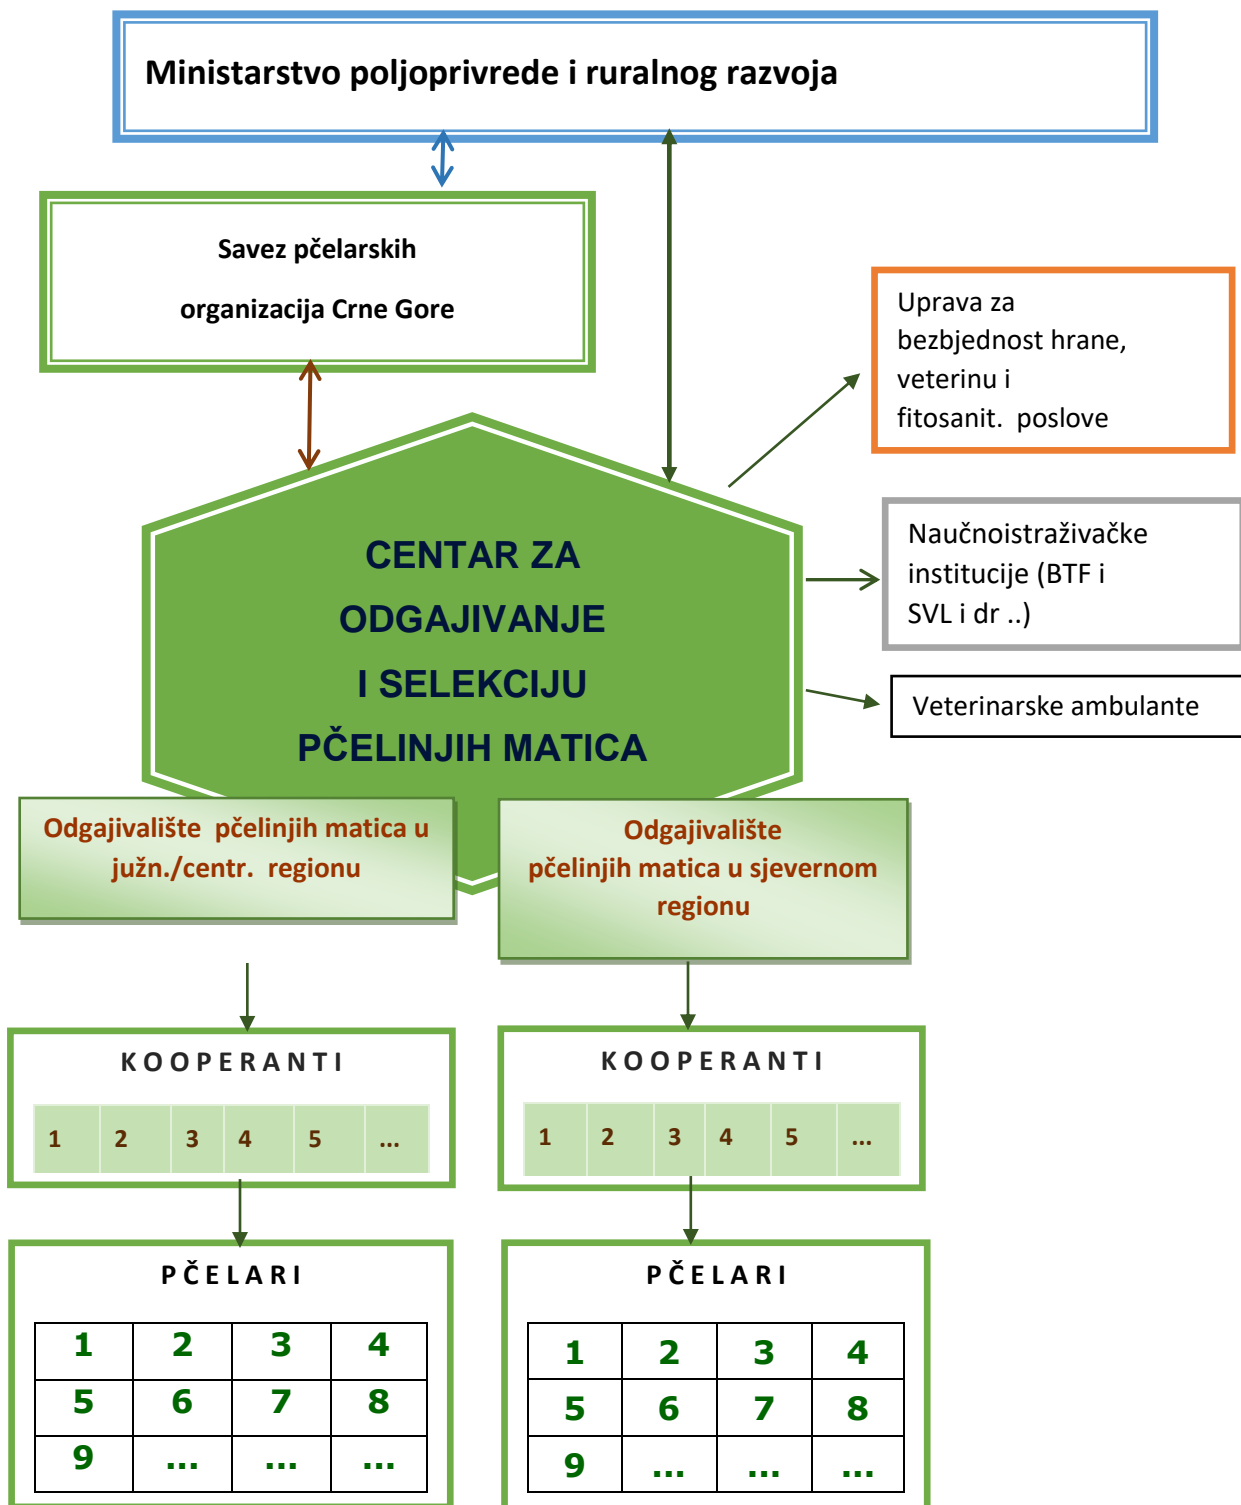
Ministarstvo poljoprivrede i ruralnog razvoja

Savez pčelarskih organizacija Crne Gore

Uprava za bezbjednost hrane, veterinu i fitosanit. poslove

CENTAR ZA ODGAJIVANJE I SELEKCIJU PČELINJIH MATICA

Naučnoistraživačke institucije (BTF i SVL i dr ..)

Veterinarske ambulante

Odgajivalište pčelinjih matica u južn./centr. regionu

Odgajivalište pčelinjih matica u sjevernom regionu

KOOPERANTI

| 1 | 2 | 3 | 4 | 5 | ... |
|---|---|---|---|---|---|

KOOPERANTI

| 1 | 2 | 3 | 4 | 5 | ... |
|---|---|---|---|---|---|

PČELARI

| 1 | 2 | 3 | 4 |
|---|---|---|---|
| 5 | 6 | 7 | 8 |
| 9 | ... | ... | ... |

PČELARI

| 1 | 2 | 3 | 4 |
|---|---|---|---|
| 5 | 6 | 7 | 8 |
| 9 | ... | ... | ... |